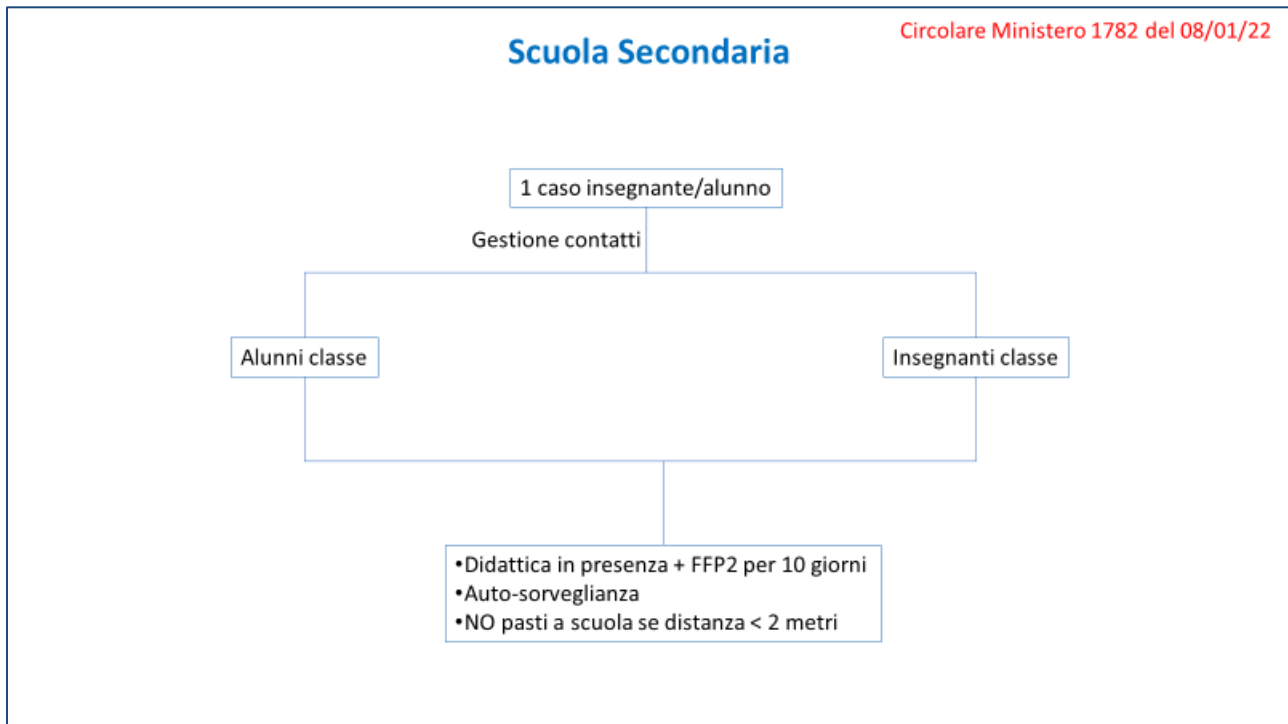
Circolare Ministero 1782 del 08/01/22

Scuola Secondaria

1 caso insegnante/alunno

Gestione contatti

Alunni classe

Insegnanti classe

•Didattica in presenza + FFP2 per 10 giorni
•Auto-sorveglianza
•NO pasti a scuola se distanza < 2 metri